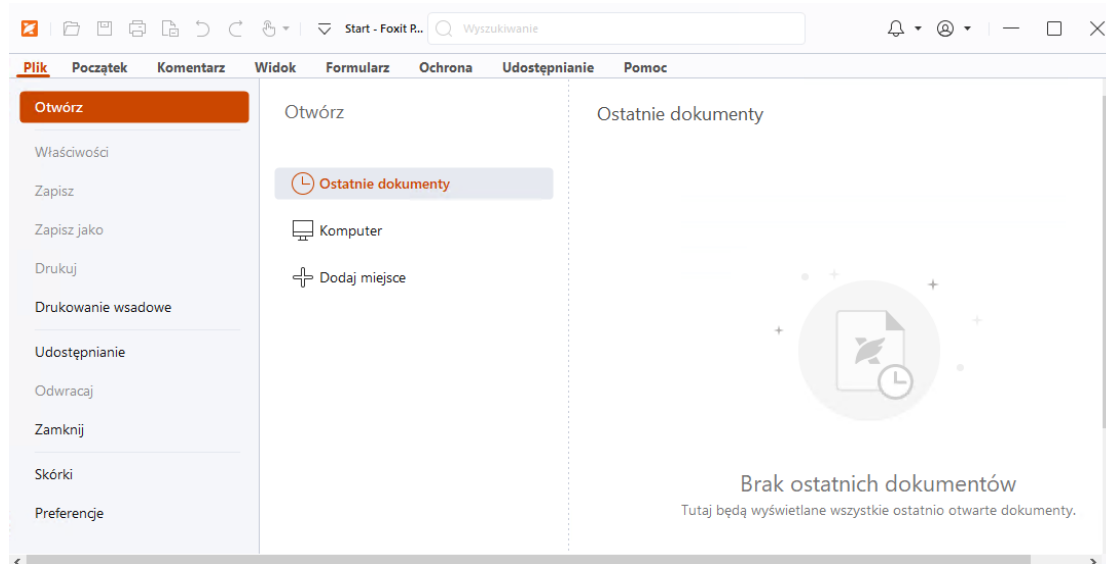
Start - Foxit P...
Wyszukiwanie

Plik Początek Komentarz Widok Formularz Ochrona Udostępnianie Pomoc

Otwórz
Właściwości
Zapisz
Zapisz jako
Drukuj
Drukowanie wsadowe
Udostępnianie
Odwracaj
Zamknij
Skórki
Preferencje

Otwórz

Ostatnie dokumenty
Komputer
Dodaj miejsce

Ostatnie dokumenty

Brak ostatnich dokumentów
Tutaj będą wyświetlane wszystkie ostatnio otwarte dokumenty.